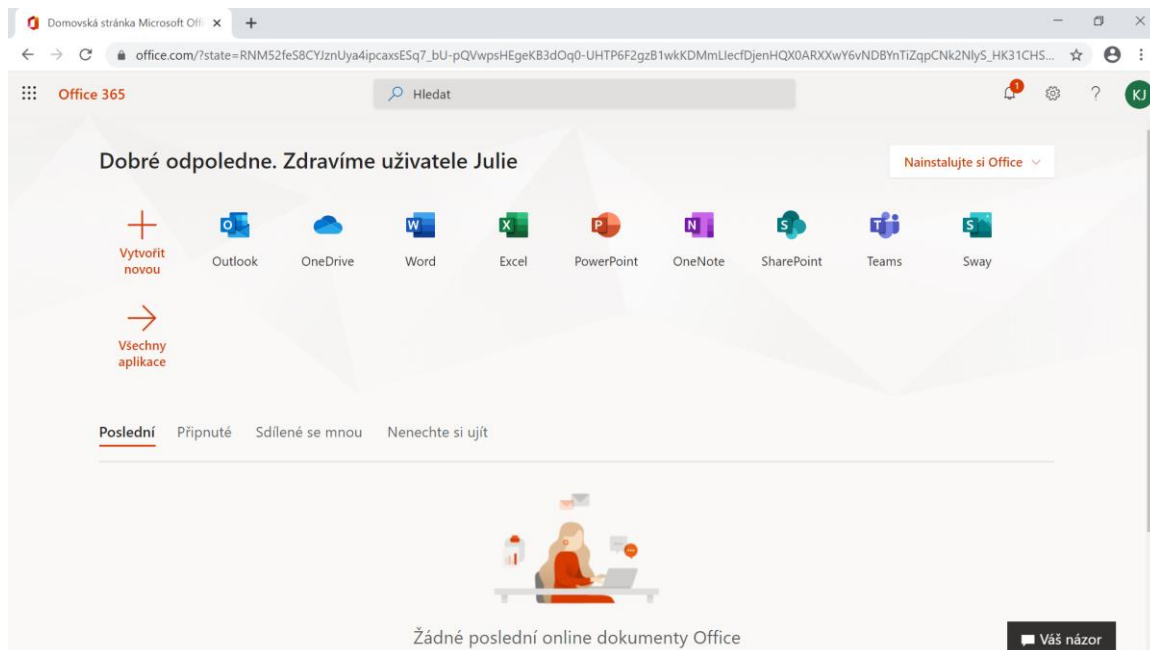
Domovská stránka Microsoft Offi ×

office.com/?state=RNM52feS8CYJznUya4ipcaxsESq7_bU-pQVwpsHEgeKB3dOq0-UHTP6F2gzB1wkKDMmLlecfDjenHQX0ARXXwY6vNDBYnTiZqpCNk2NlyS_HK31CHS...

Office 365

Hledat

1

KJ

Dobré odpoledne. Zdravíme uživatele Julie

Nainstalujte si Office

Vytvořit novou

Outlook

OneDrive

Word

Excel

PowerPoint

OneNote

SharePoint

Teams

Sway

Všechny aplikace

Poslední

Připnuté

Sdílené se mnou

Nenechte si ujít

Žádné poslední online dokumenty Office

Váš názor